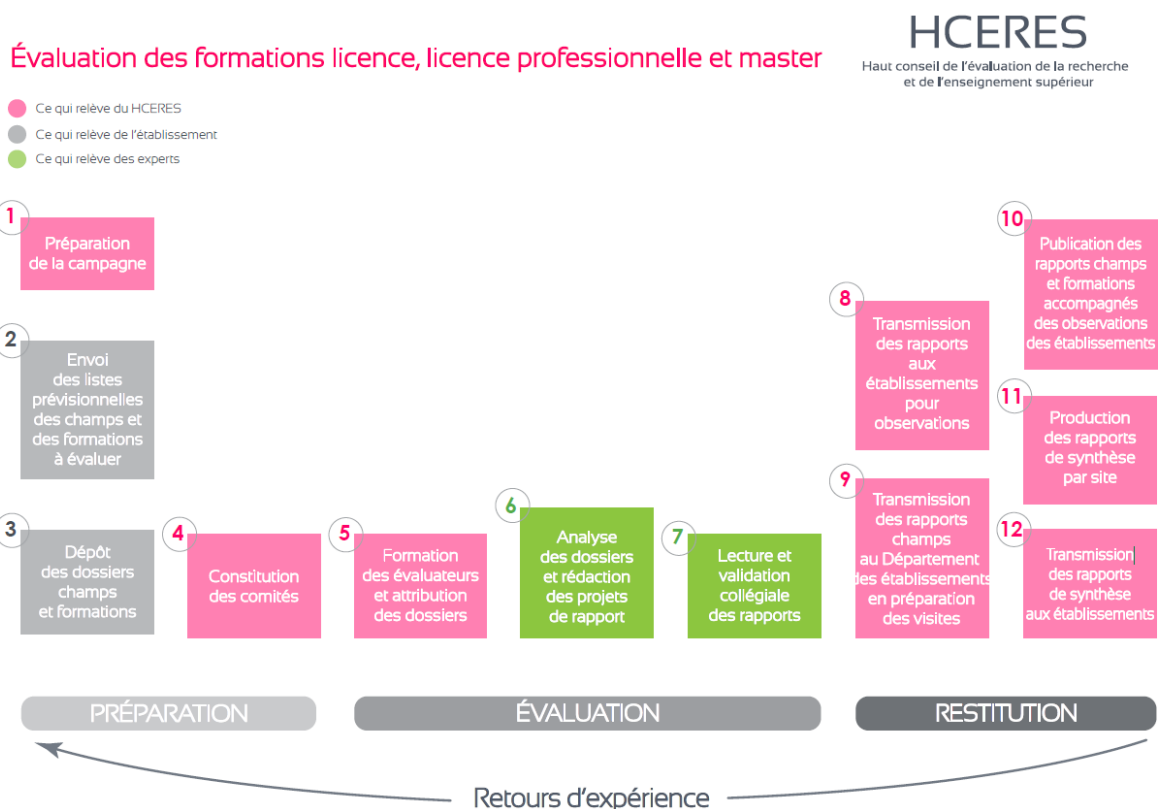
Évaluation des formations licence, licence professionnelle et master

HCERES
Haut conseil de l'évaluation de la recherche et de l'enseignement supérieur

Ce qui relève du HCERES
Ce qui relève de l'établissement
Ce qui relève des experts

1 Préparation de la campagne

2 Envoi des listes prévisionnelles des champs et des formations à évaluer

3 Dépôt des dossiers champs et formations

4 Constitution des comités

5 Formation des évaluateurs et attribution des dossiers

6 Analyse des dossiers et rédaction des projets de rapport

7 Lecture et validation collégiale des rapports

8 Transmission des rapports aux établissements pour observations

9 Transmission des rapports champs au Département des établissements en préparation des visites

10 Publication des rapports champs et formations accompagnés des observations des établissements

11 Production des rapports de synthèse par site

12 Transmission des rapports de synthèse aux établissements

PRÉPARATION
ÉVALUATION
RESTITUTION

Retours d'expérience